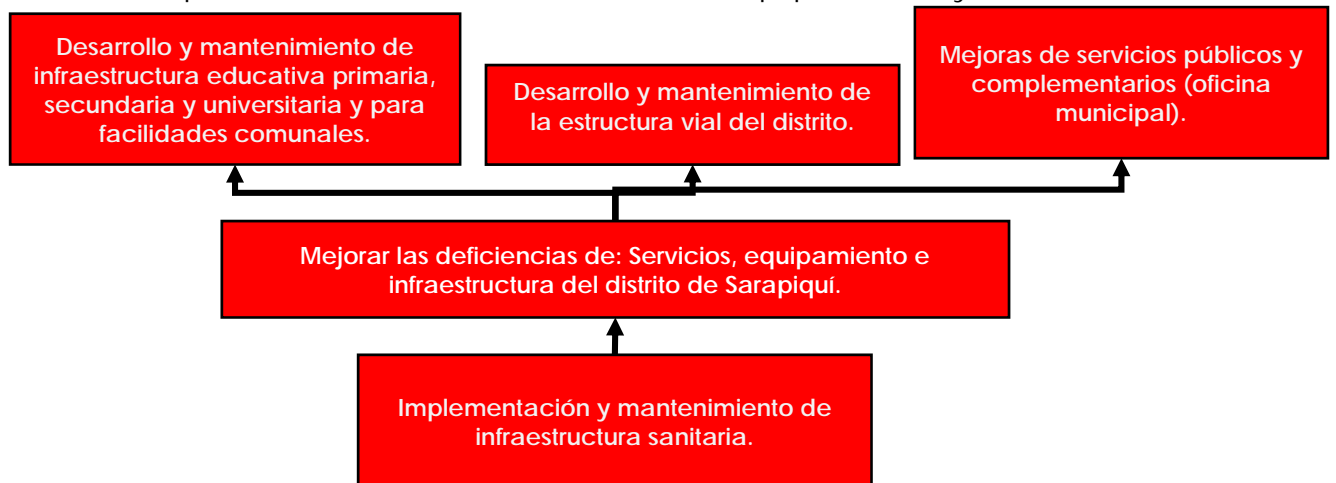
Desarrollo y mantenimiento de infraestructura educativa primaria, secundaria y universitaria y para facilidades comunales.

Desarrollo y mantenimiento de la estructura vial del distrito.

Mejoras de servicios públicos y complementarios (oficina municipal).

Mejorar las deficiencias de: Servicios, equipamiento e infraestructura del distrito de Sarapiquí.

Implementación y mantenimiento de infraestructura sanitaria.